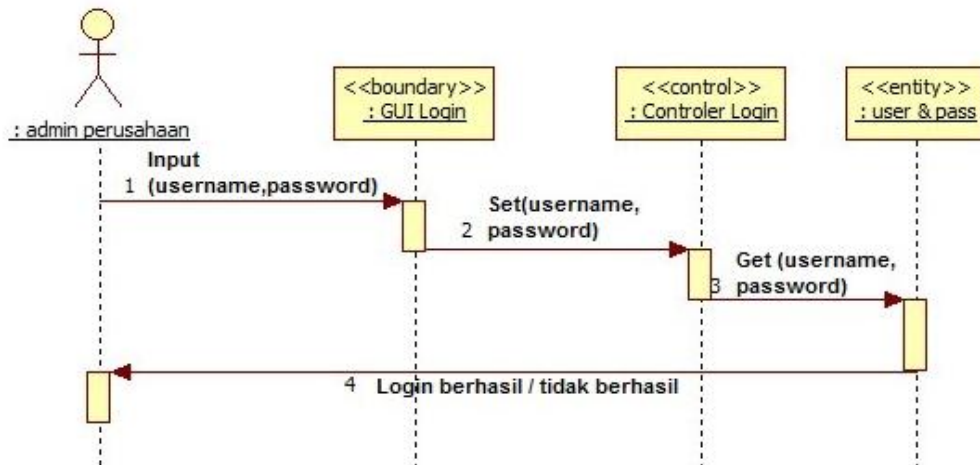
: admin perusahaan

<<boundary>>
: GUI Login

<<control>>
: Controler Login

<<entity>>
: user & pass

Input
1 (username,password)

Set(username,
2 password)

Get (username,
3 password)

4 Login berhasil / tidak berhasil